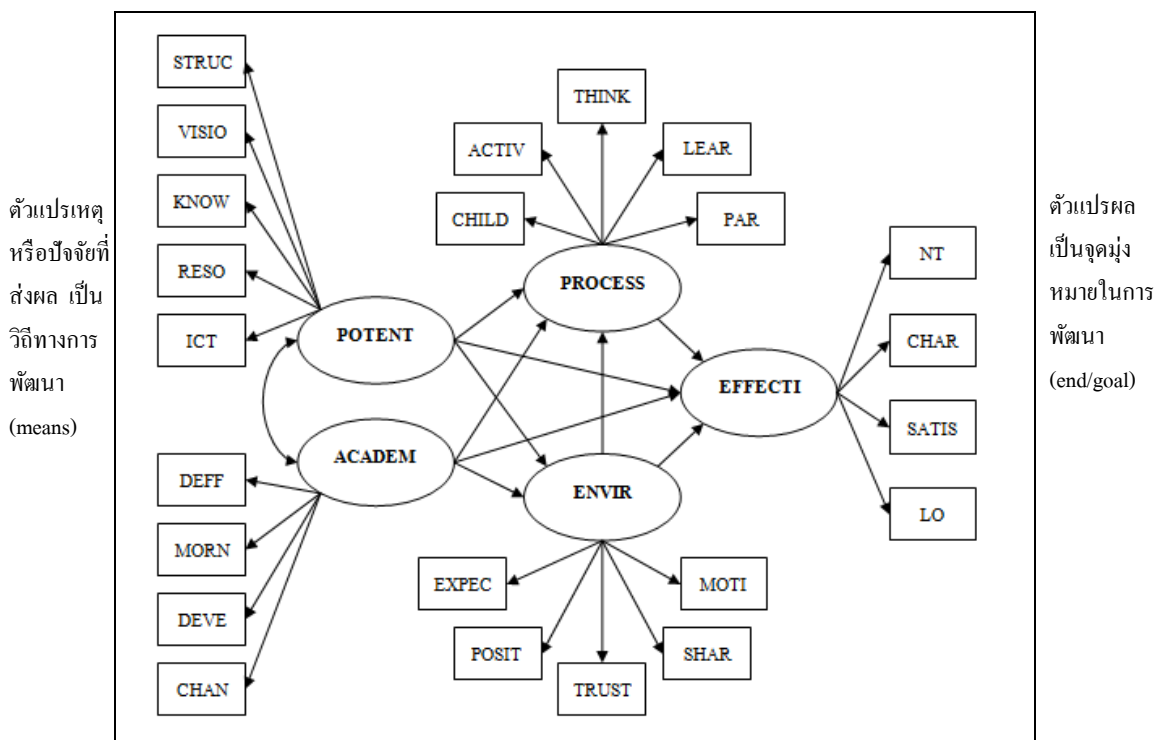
ตัวแปรเหตุ หรือปัจจัยที่ส่งผล เป็นวิถีทางการพัฒนา (means)

STRUC

VISIO

KNOW

RESO

ICT

POTENT

ACADEM

DEFF

MORN

DEVE

CHAN

THINK

ACTIV

LEAR

CHILD

PAR

PROCESS

ENVIR

EXPEC

MOTI

POSIT

SHAR

TRUST

EFFECTI

NT

CHAR

SATIS

LO

ตัวแปรผล เป็นจุดมุ่งหมายในการพัฒนา (end/goal)